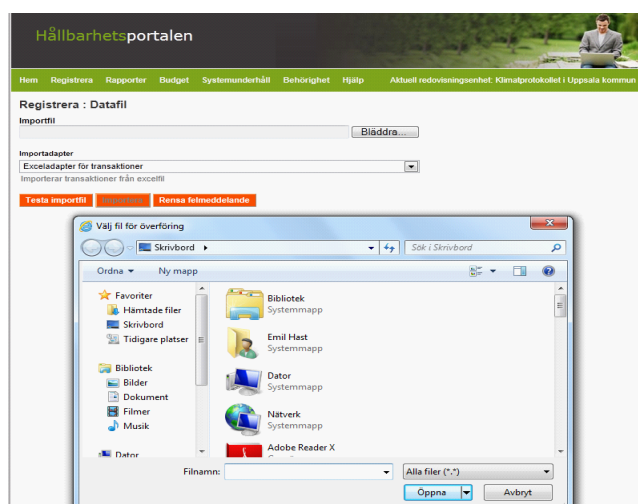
Hållbarhetsportalen

Hem Registrera Rapporter Budget Systemunderhåll Behörighet Hjälp Aktuell redovisningsenhet: Klimatprotokollet i Uppsala kommun

Registrera : Datafil

Importfil

Bläddra...

Importadapter

Exceladapter för transaktioner

Importerar transaktioner från excelfil

Testa importfil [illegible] Rensa felmeddelande

Välj fil för överföring

Skrivbord ▸

Sök i Skrivbord

Ordna ▾ Ny mapp

Favoriter
Hämtade filer
Skrivbord
Tidigare platser

Bibliotek
Bilder
Dokument
Filmer
Musik

Dator

Bibliotek
Systemmapp

Emil Hast
Systemmapp

Dator
Systemmapp

Nätverk
Systemmapp

Adobe Reader X

Filnamn:

Alla filer (*.*)

Öppna

Avbryt